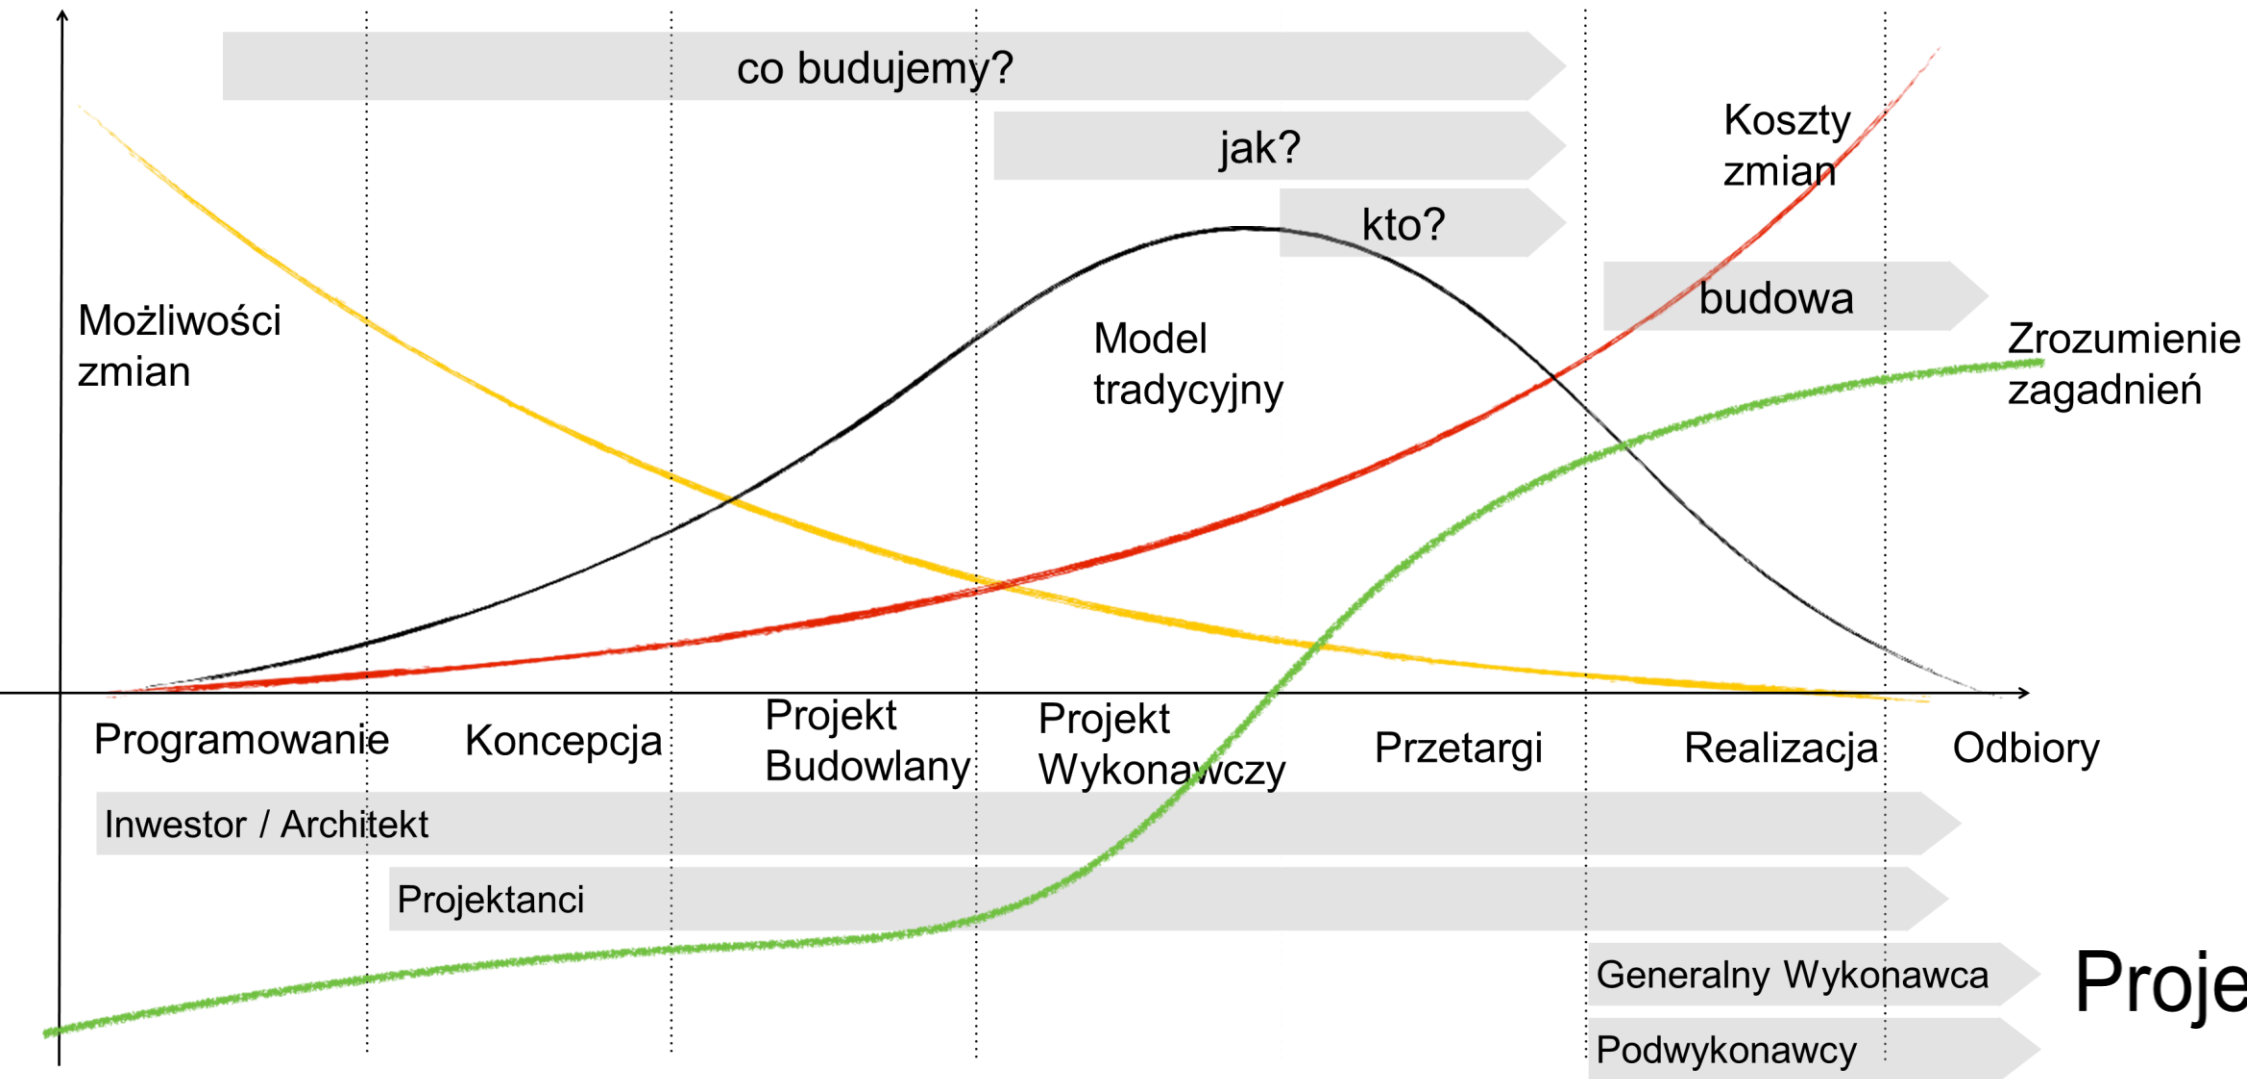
co budujemy?

jak?

kto?

Koszty zmian

budowa

Możliwości zmian

Model tradycyjny

Zrozumienie zagadnień

Programowanie

Koncepcja

Projekt Budowlany

Projekt Wykonawczy

Przetargi

Realizacja

Odbiory

Inwestor / Architekt

Projektanci

Generalny Wykonawca

Podwykonawcy

Proje